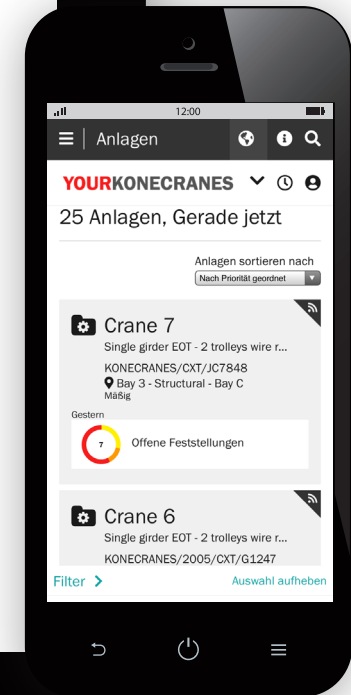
12:00

Anlagen

YOURKONECRANES

25 Anlagen, Gerade jetzt

Anlagen sortieren nach
Nach Priorität geordnet

Crane 7
Single girder EOT - 2 trolleys wire r...
KONECRANES/CXT/JC7848
Bay 3 - Structural - Bay C
Mäßig

Gestern
7 Offene Feststellungen

Crane 6
Single girder EOT - 2 trolleys wire r...
KONECRANES/2005/CXT/G1247

Filter >
Auswahl aufheben